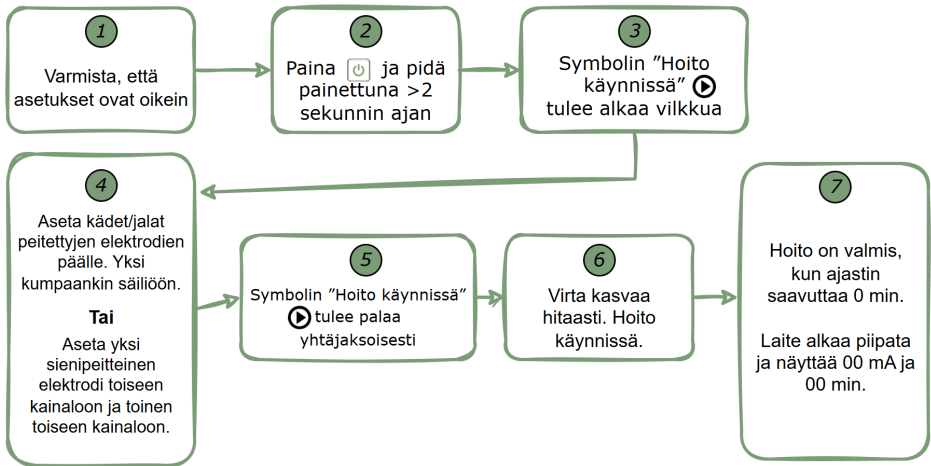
1

Varmista, että asetukset ovat oikein

2

Paina ⏻ ja pidä painettuna >2 sekunnin ajan

3

Symbolin ”Hoito käynnissä” ▶ tulee alkaa vilkkua

4

Aseta kädet/jalat peitettyjen elektrodien päälle. Yksi kumpaankin säiliöön.

Tai

Aseta yksi sienipeitteinen elektrodi toiseen kainaloon ja toinen toiseen kainaloon.

5

Symbolin ”Hoito käynnissä” ▶ tulee palaa yhtäjaksoisesti

6

Virta kasvaa hitaasti. Hoito käynnissä.

7

Hoito on valmis, kun ajastin saavuttaa 0 min.

Laite alkaa piipata ja näyttää 00 mA ja 00 min.